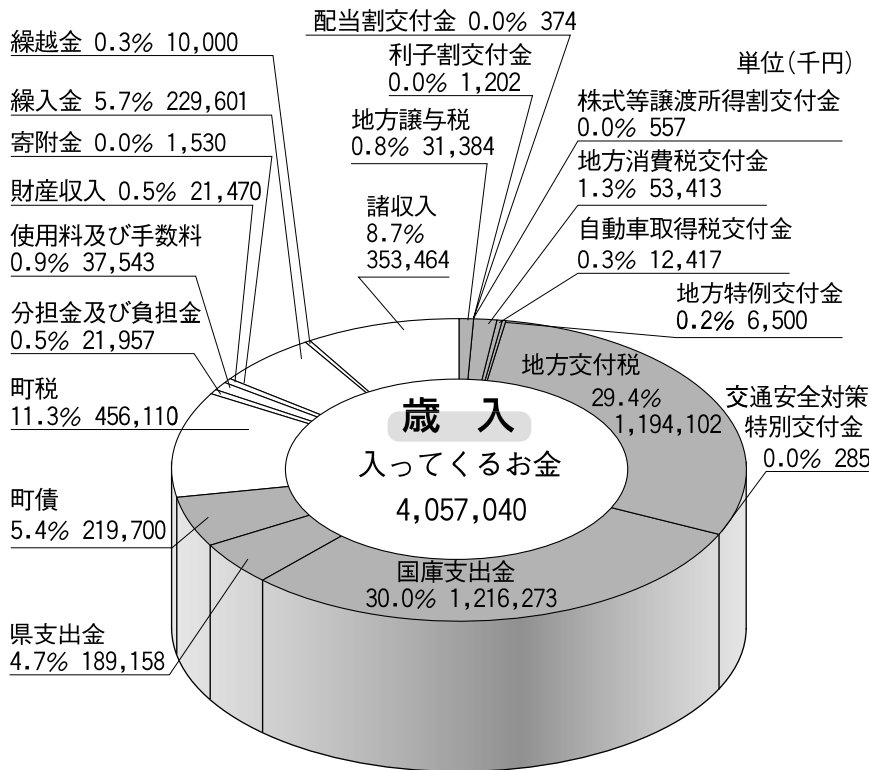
配当割交付金 0.0% 374

繰越金 0.3% 10,000

利子割交付金
0.0% 1,202

単位(千円)

繰入金 5.7% 229,601

地方譲与税
0.8% 31,384

株式等譲渡所得割交付金
0.0% 557

寄附金 0.0% 1,530

地方消費税交付金
1.3% 53,413

財産収入 0.5% 21,470

諸収入
8.7%
353,464

自動車取得税交付金
0.3% 12,417

使用料及び手数料
0.9% 37,543

地方特例交付金
0.2% 6,500

分担金及び負担金
0.5% 21,957

地方交付税
29.4%
1,194,102

町税
11.3% 456,110

歳 入
入ってくるお金
4,057,040

交通安全対策
特別交付金
0.0% 285

町債
5.4% 219,700

国庫支出金
30.0% 1,216,273

県支出金
4.7% 189,158